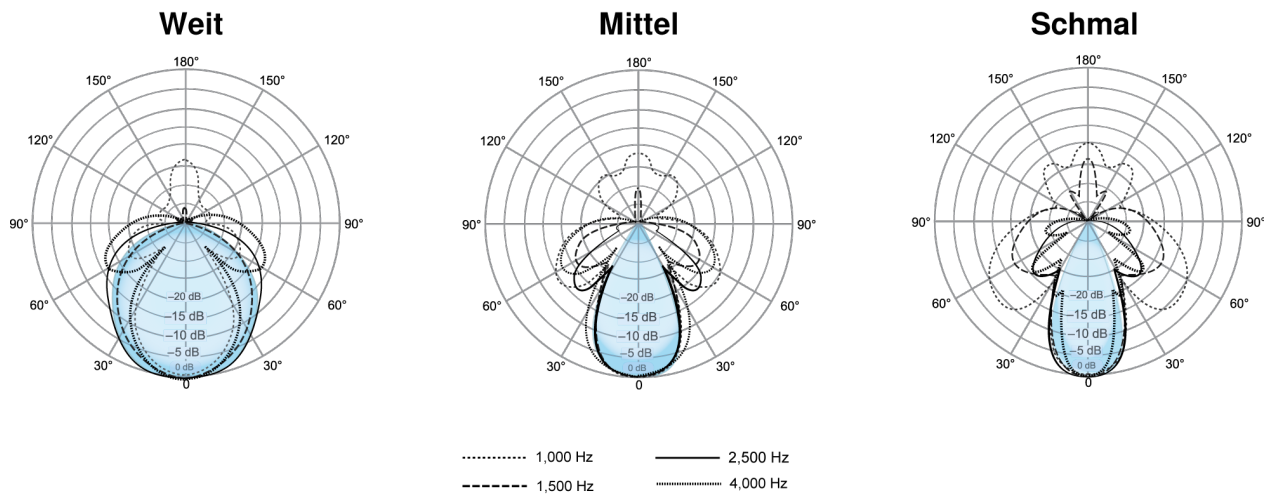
Weit

180°
150°
150°
120°
120°
90°
90°
60°
60°
30°
30°
0
–20 dB
–15 dB
–10 dB
–5 dB
0 dB

Mittel

180°
150°
150°
120°
120°
90°
90°
60°
60°
30°
30°
0
–20 dB
–15 dB
–10 dB
–5 dB
0 dB

Schmal

180°
150°
150°
120°
120°
90°
90°
60°
60°
30°
30°
0
–20 dB
–15 dB
–10 dB
–5 dB
0 dB

1,000 Hz
2,500 Hz
1,500 Hz
4,000 Hz